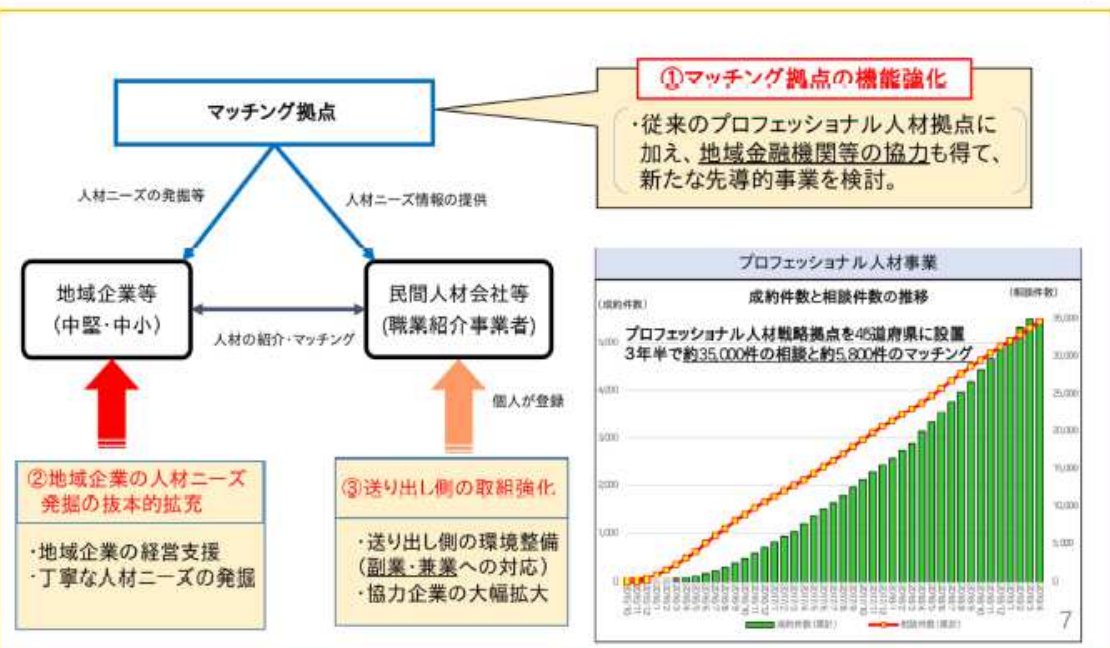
マッチング拠点

①マッチング拠点の機能強化

・従来のプロフェッショナル人材拠点に加え、地域金融機関等の協力も得て、新たな先導的事業を検討。

人材ニーズの発掘等

人材ニーズ情報の提供

地域企業等
(中堅・中小)

人材の紹介・マッチング

民間人材会社等
(職業紹介事業者)

個人が登録

②地域企業の人材ニーズ発掘の抜本的拡充

・地域企業の経営支援
・丁寧な人材ニーズの発掘

③送り出し側の取組強化

・送り出し側の環境整備
(副業・兼業への対応)
・協力企業の大幅拡大

プロフェッショナル人材事業

成約件数と相談件数の推移

(成約件数)

(相談件数)

プロフェッショナル人材戦略拠点を45道府県に設置
3年半で約35,000件の相談と約5,800件のマッチング

5,000
4,000
3,000
2,000
1,000
0

35,000
30,000
25,000
20,000
15,000
10,000
5,000
0

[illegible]

成約件数(累計)
相談件数(累計)

7